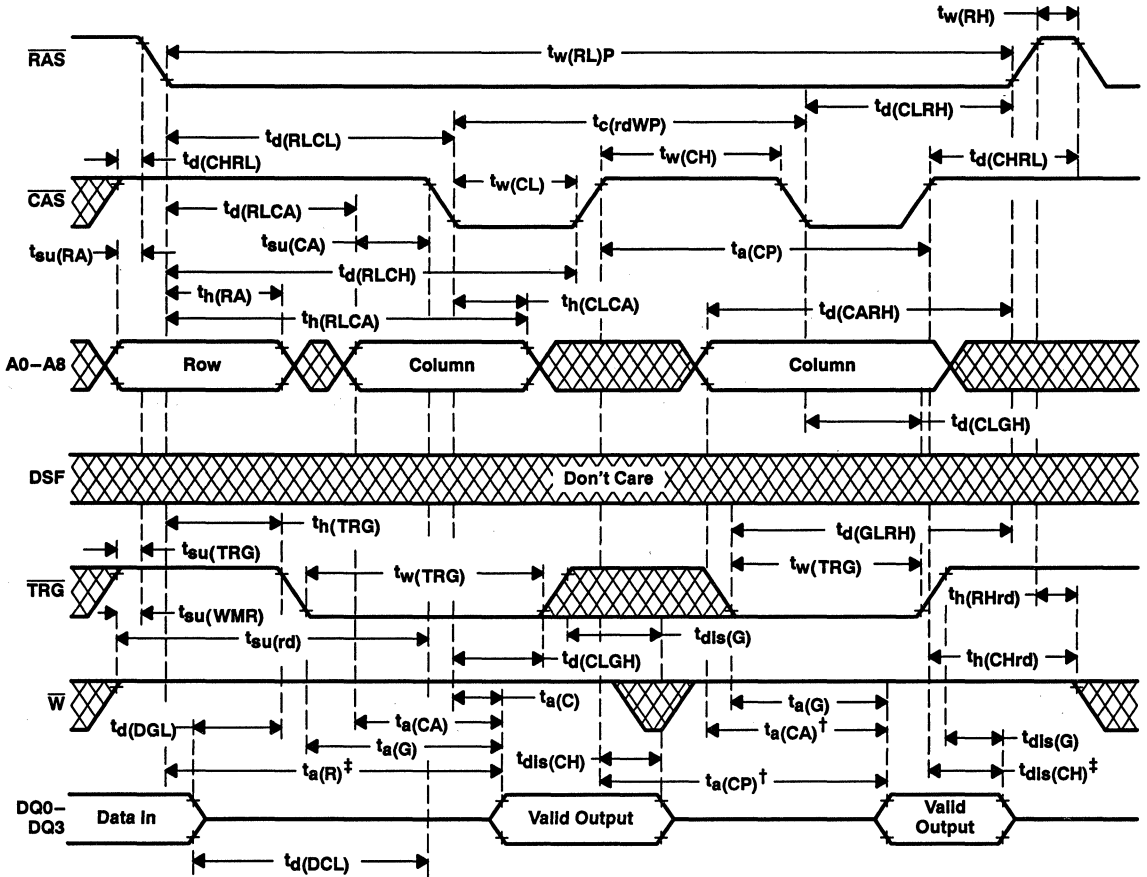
$t_{w(RH)}$

$\overline{RAS}$

$t_{w(RL)P}$

$t_{d(CLRH)}$

$t_{d(RLCL)}$

$t_{c(rdWP)}$

$t_{d(CHRL)}$

$t_{w(CH)}$

$t_{d(CHRL)}$

$\overline{CAS}$

$t_{w(CL)}$

$t_{d(RLCA)}$

$t_{su(CA)}$

$t_{su(RA)}$

$t_{a(CP)}$

$t_{d(RLCH)}$

$t_{h(RA)}$

$t_{h(CLCA)}$

$t_{h(RLCA)}$

$t_{d(CARH)}$

A0–A8

Row

Column

Column

$t_{d(CLGH)}$

DSF

Don't Care

$t_{h(TRG)}$

$t_{d(GLRH)}$

$t_{su(TRG)}$

$t_{w(TRG)}$

$t_{w(TRG)}$

$\overline{TRG}$

$t_{h(RHrd)}$

$t_{su(WMR)}$

$t_{dis(G)}$

$t_{su(rd)}$

$t_{d(CLGH)}$

$t_{h(CHrd)}$

$\overline{W}$

$t_{a(C)}$

$t_{a(G)}$

$t_{d(DGL)}$

$t_{a(CA)}$

$t_{a(CA)}^{\dagger}$

$t_{a(G)}$

$t_{dis(G)}$

$t_{dis(CH)}$

$t_{a(R)}^{\ddagger}$

$t_{dis(CH)}^{\ddagger}$

$t_{a(CP)}^{\dagger}$

DQ0–DQ3

Data In

Valid Output

Valid Output

$t_{d(DCL)}$